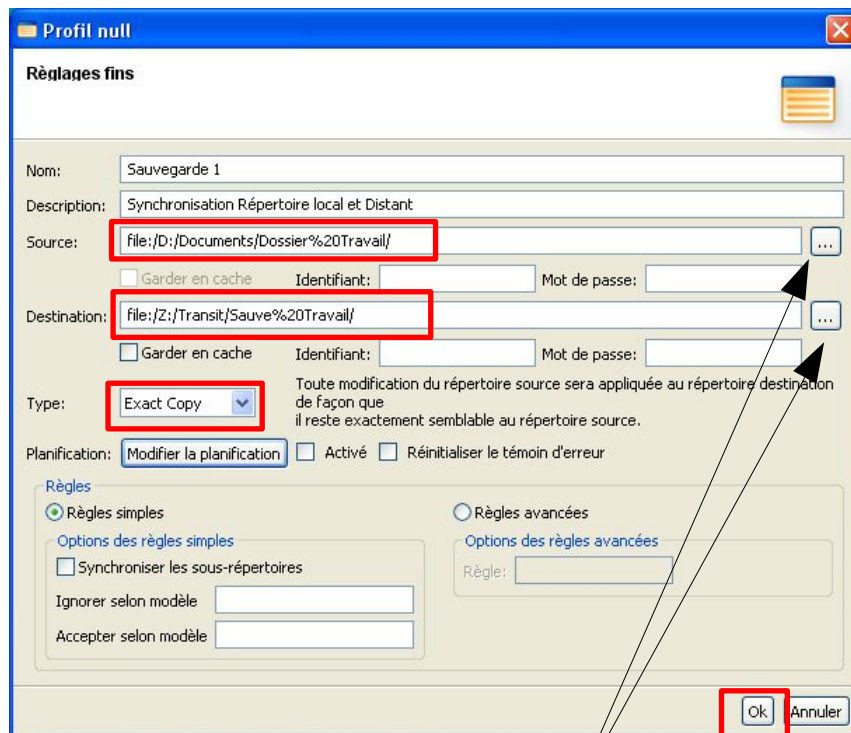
Profil null

Règlages fins

Nom: Sauvegarde 1

Description: Synchronisation Répertoire local et Distant

Source: file:/D:/Documents/Dossier%20Travail/ ...

Garder en cache Identifiant: Mot de passe:

Destination: file:/Z:/Transit/Sauve%20Travail/ ...

Garder en cache Identifiant: Mot de passe:

Type: Exact Copy

Toute modification du répertoire source sera appliquée au répertoire destination de façon que il reste exactement semblable au répertoire source.

Planification: Modifier la planification Activé Réinitialiser le témoin d'erreur

Règles

Règles simples

Options des règles simples

Synchroniser les sous-répertoires

Ignorer selon modèle

Accepter selon modèle

Règles avancées

Options des règles avancées

Règle:

Ok Annuler